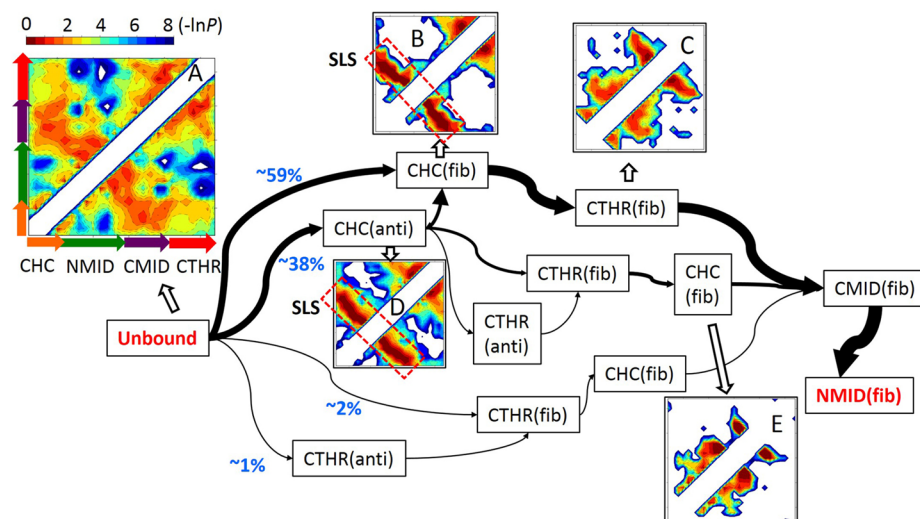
0 2 4 6 8 (-ln*P*)

A

CHC NMID CMID CTHR

SLS

B

C

CHC(fib)

CTHR(fib)

~59%

CHC(anti)

~38%

CTHR(fib)

CHC (fib)

CMID(fib)

SLS

D

CTHR (anti)

Unbound

CHC(fib)

NMID(fib)

~2%

CTHR(fib)

E

~1%

CTHR(anti)